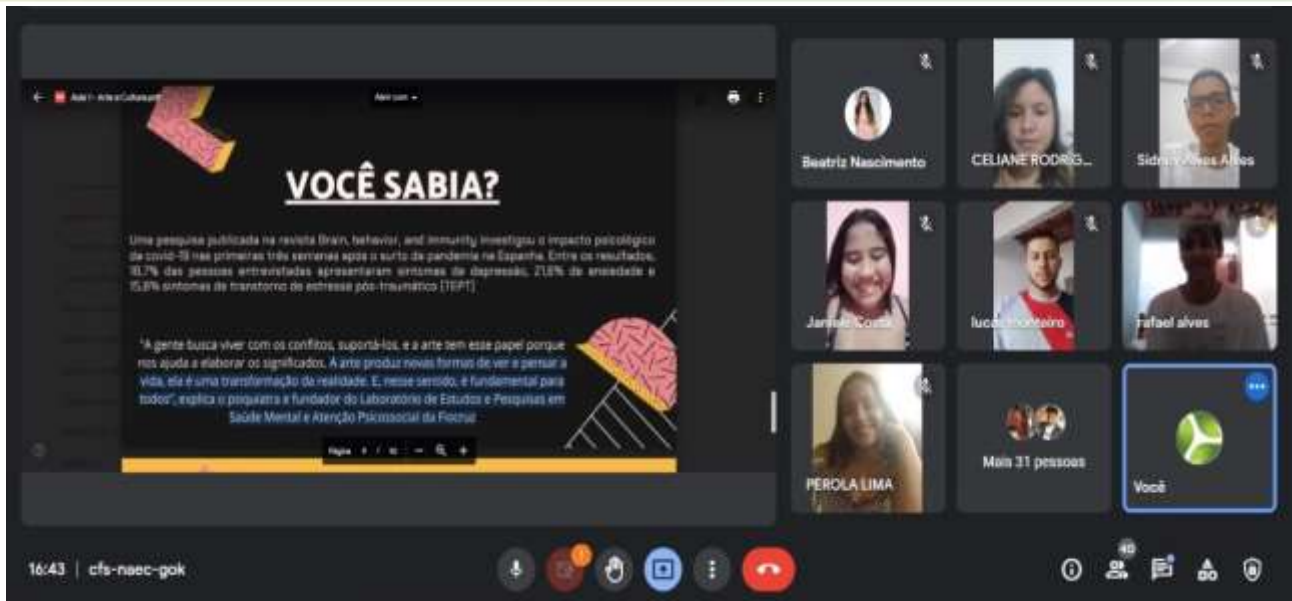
Aula 1 - Arte e Cultura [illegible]

Abrir com

VOCÊ SABIA?

Uma pesquisa publicada na revista Brain, behavior, and immunity investigou o impacto psicológico da covid-19 nas primeiras três semanas após o surto da pandemia na Espanha. Entre os resultados, 18,7% das pessoas entrevistadas apresentaram sintomas de depressão, 21,6% de ansiedade e 15,8% sintomas de transtorno de estresse pós-traumático (TEPT).

"A gente busca viver com os conflitos, suportá-los, e a arte tem esse papel porque nos ajuda a elaborar os significados. A arte produz novas formas de ver e pensar a vida, ela é uma transformação da realidade. E, nesse sentido, é fundamental para todos", explica o psiquiatra e fundador do Laboratório de Estudos e Pesquisas em Saúde Mental e Atenção Psicossocial da Fiocruz.

Página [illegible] / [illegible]

Beatriz Nascimento

CELIANE RODRIG...

Sidn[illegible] Alves Alves

Jan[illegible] Costa

lucas monteiro

rafael alves

PEROLA LIMA

Mais 31 pessoas

Você

16:43 | cfs-naec-gok

40